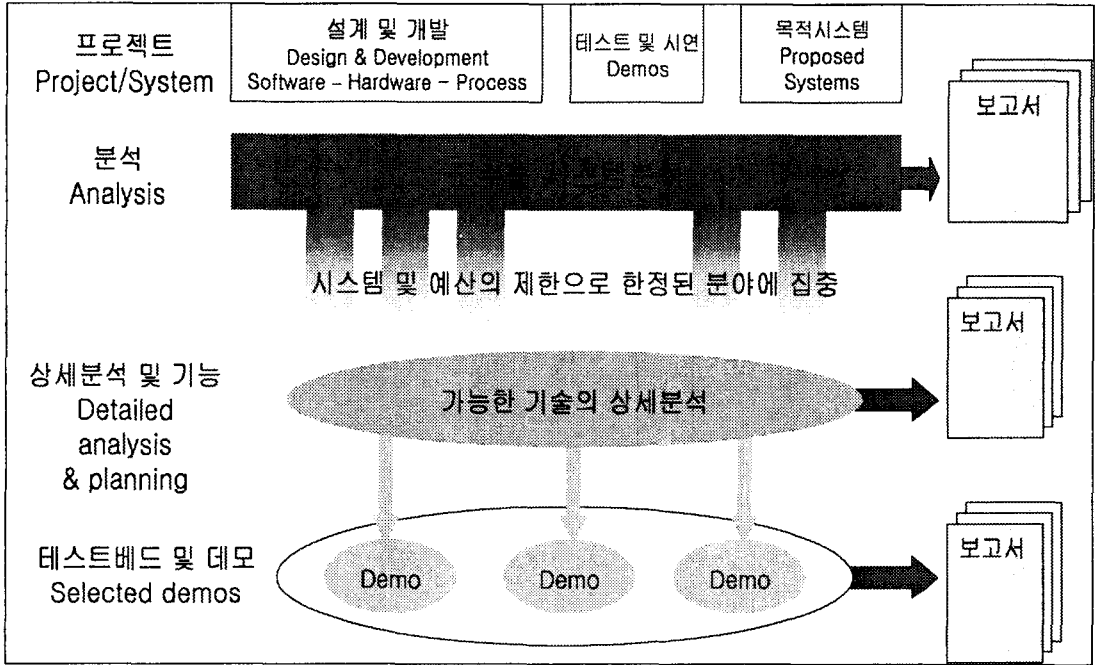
프로젝트
Project/System

설계 및 개발
Design & Development
Software - Hardware - Process

테스트 및 시연
Demos

목적시스템
Proposed
Systems

보고서

분석
Analysis

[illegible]

시스템 및 예산의 제한으로 한정된 분야에 집중

보고서

상세분석 및 기능
Detailed
analysis
& planning

가능한 기술의 상세분석

보고서

테스트베드 및 데모
Selected demos

Demo

Demo

Demo